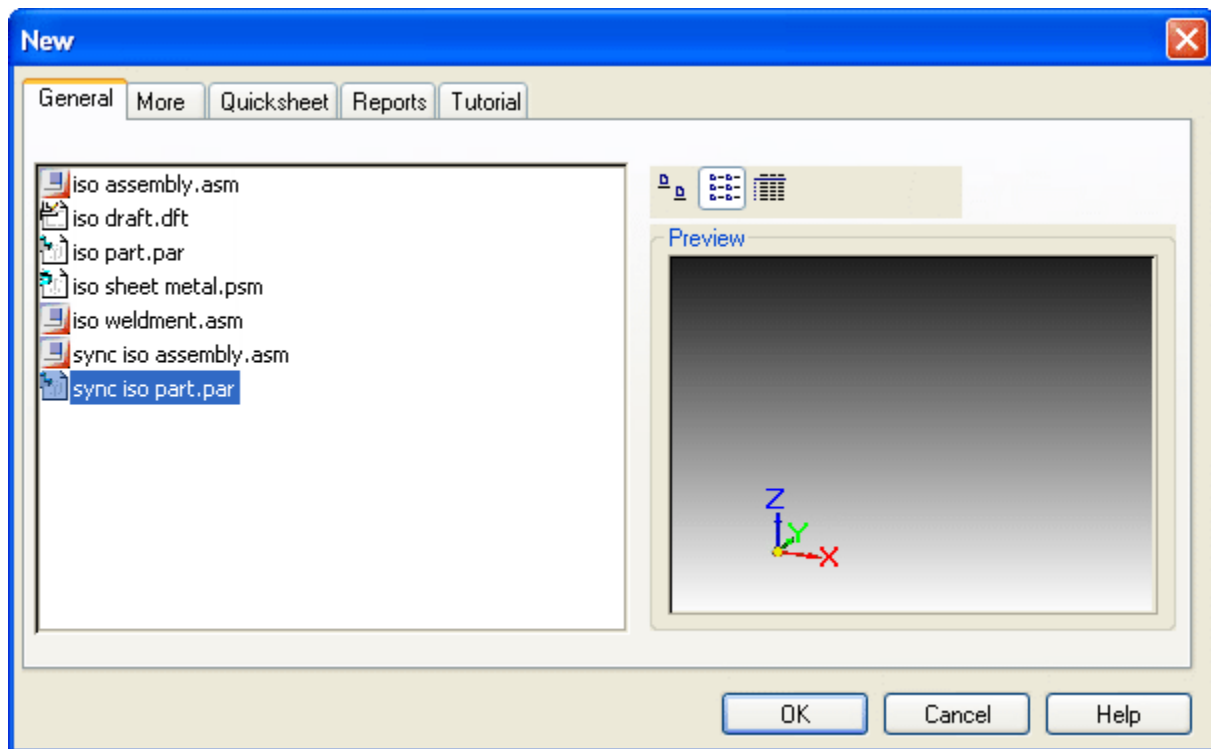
New

General | More | Quicksheet | Reports | Tutorial

iso assembly.asm
iso draft.dft
iso part.par
iso sheet metal.psm
iso weldment.asm
sync iso assembly.asm
sync iso part.par

Preview

Z
Y
X

OK
Cancel
Help